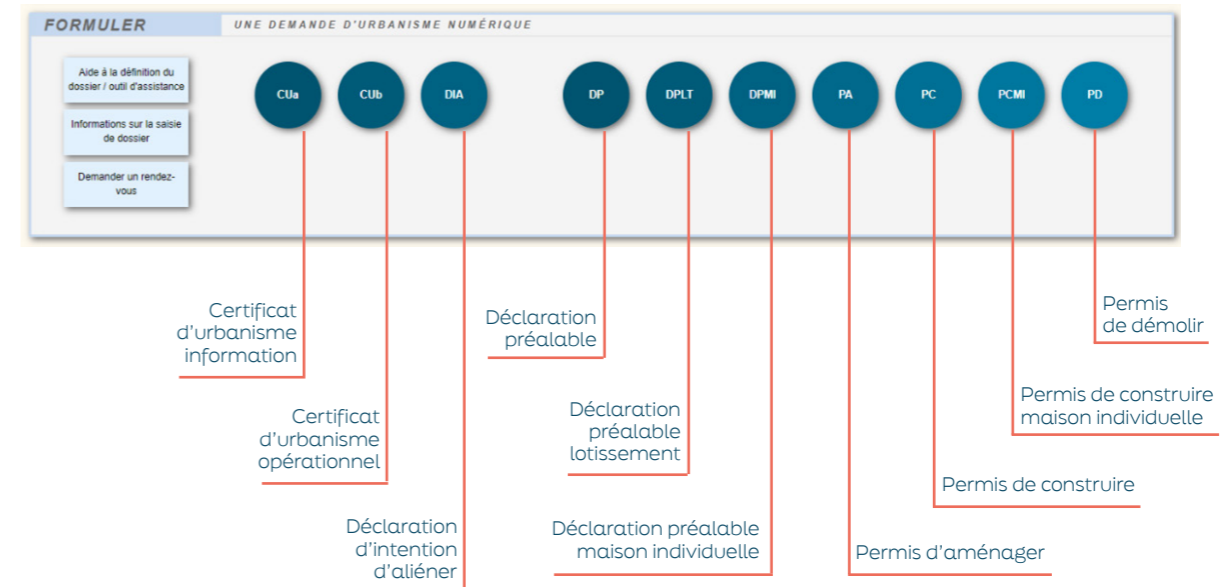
FORMULER

UNE DEMANDE D'URBANISME NUMÉRIQUE

Aide à la définition du dossier / outil d'assistance

Informations sur la saisie de dossier

Demander un rendez-vous

CUa

CUb

DIA

DP

DPLT

DPMI

PA

PC

PCMI

PD

Certificat d'urbanisme information

Certificat d'urbanisme opérationnel

Déclaration d'intention d'aliéner

Déclaration préalable

Déclaration préalable lotissement

Déclaration préalable maison individuelle

Permis d'aménager

Permis de construire

Permis de construire maison individuelle

Permis de démolir